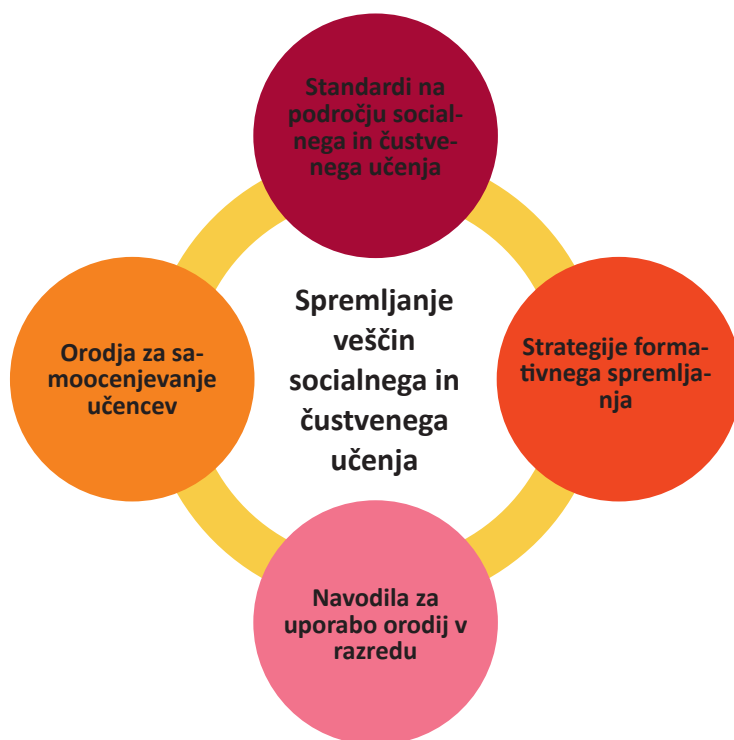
Standardi na področju socialnega in čustvenega učenja

Orodja za samoocenjevanje učencev

Spremljanje veščin socialnega in čustvenega učenja

Strategije formativnega spremljanja

Navodila za uporabo orodij v razredu